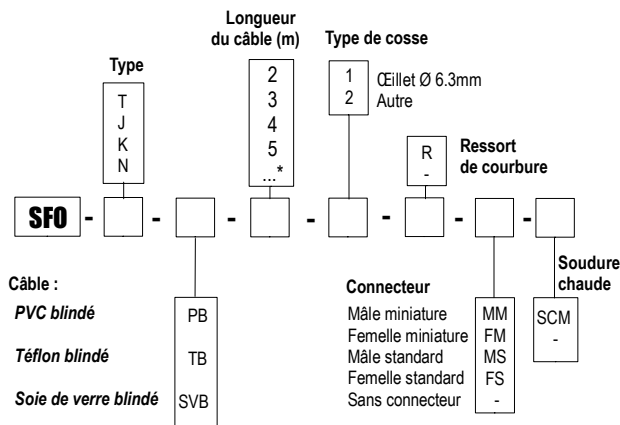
Longueur du câble (m)

Type de cosse

Type

T
J
K
N

2
3
4
5
...*

1
2

Œillet Ø 6.3mm
Autre

R
-

Ressort de courbure

SFO - - - - - - -

Câble :

PVC blindé
Téflon blindé
Soie de verre blindé

PB
TB
SVB

Connecteur

Mâle miniature
Femelle miniature
Mâle standard
Femelle standard
Sans connecteur

MM
FM
MS
FS
-

Soudure chaude

SCM
-